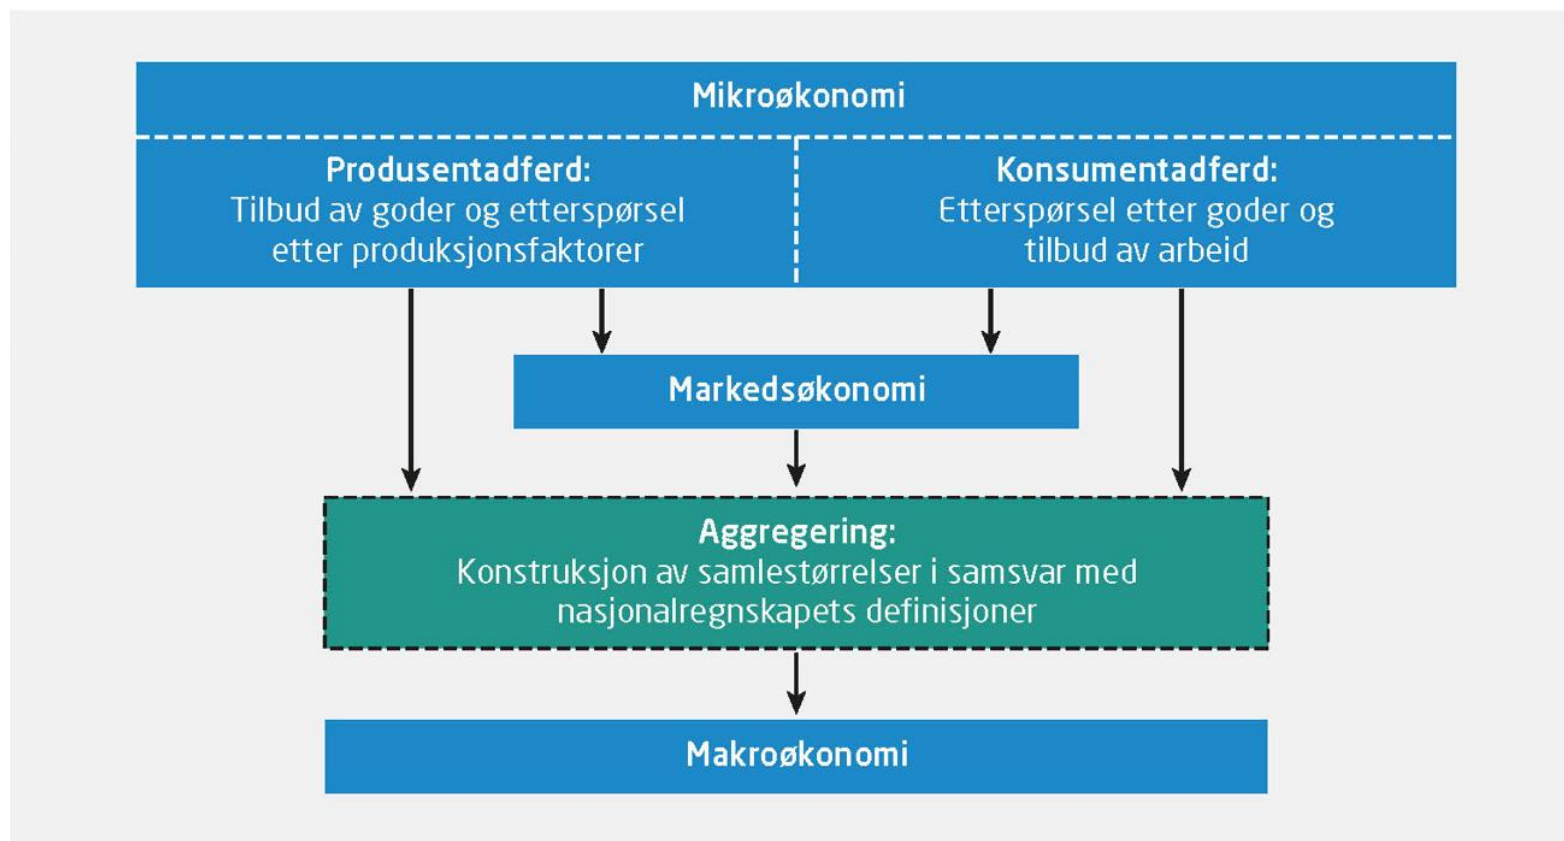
Mikroøkonomi

Produsentadferd:
Tilbud av goder og etterspørsel etter produksjonsfaktorer

Konsumentadferd:
Etterspørsel etter goder og tilbud av arbeid

Markedsøkonomi

Aggregering:
Konstruksjon av samlestørrelser i samsvar med nasjonalregnskapets definisjoner

Makroøkonomi